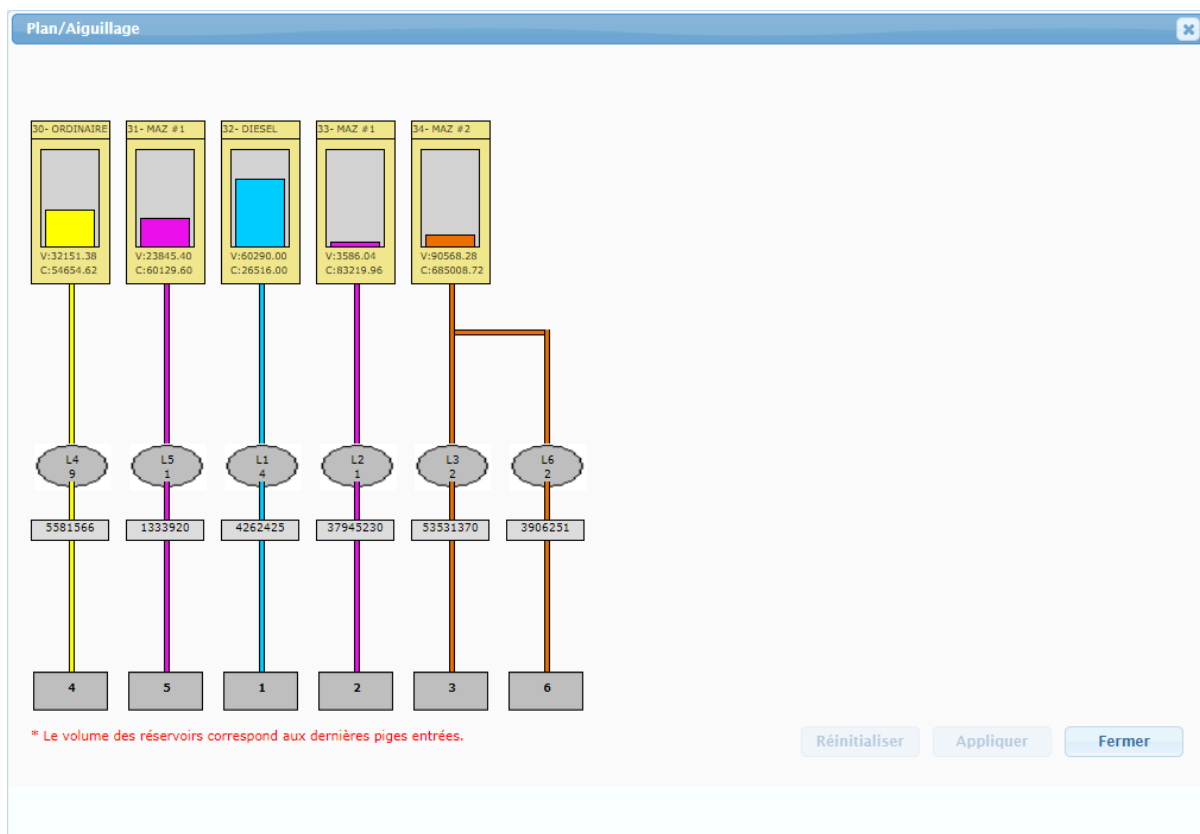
Plan/Aiguillage

30- ORDINAIRE
V:32151.38
C:54654.62

31- MAZ #1
V:23845.40
C:60129.60

32- DIESEL
V:60290.00
C:26516.00

33- MAZ #1
V:3586.04
C:83219.96

34- MAZ #2
V:90568.28
C:685008.72

L4
9

L5
1

L1
4

L2
1

L3
2

L6
2

5581566

1333920

4262425

37945230

53531370

3906251

4

5

1

2

3

6

* Le volume des réservoirs correspond aux dernières piges entrées.

Réinitialiser

Appliquer

Fermer